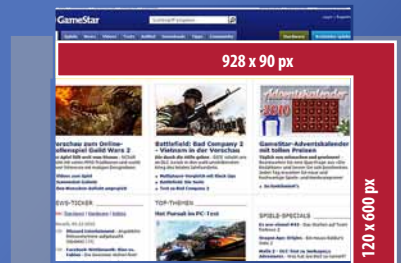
GameStar

928 x 90 px

120 x 600 px

Battlefield: Bad Company 2 – Vietnam in der Vorschau

GameStar-Adventskalender mit tollen Preisen

Adventskalender

TOP-THEMEN

Hot Pursuit im PC-Test

SPIELE-SPECIALS

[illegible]